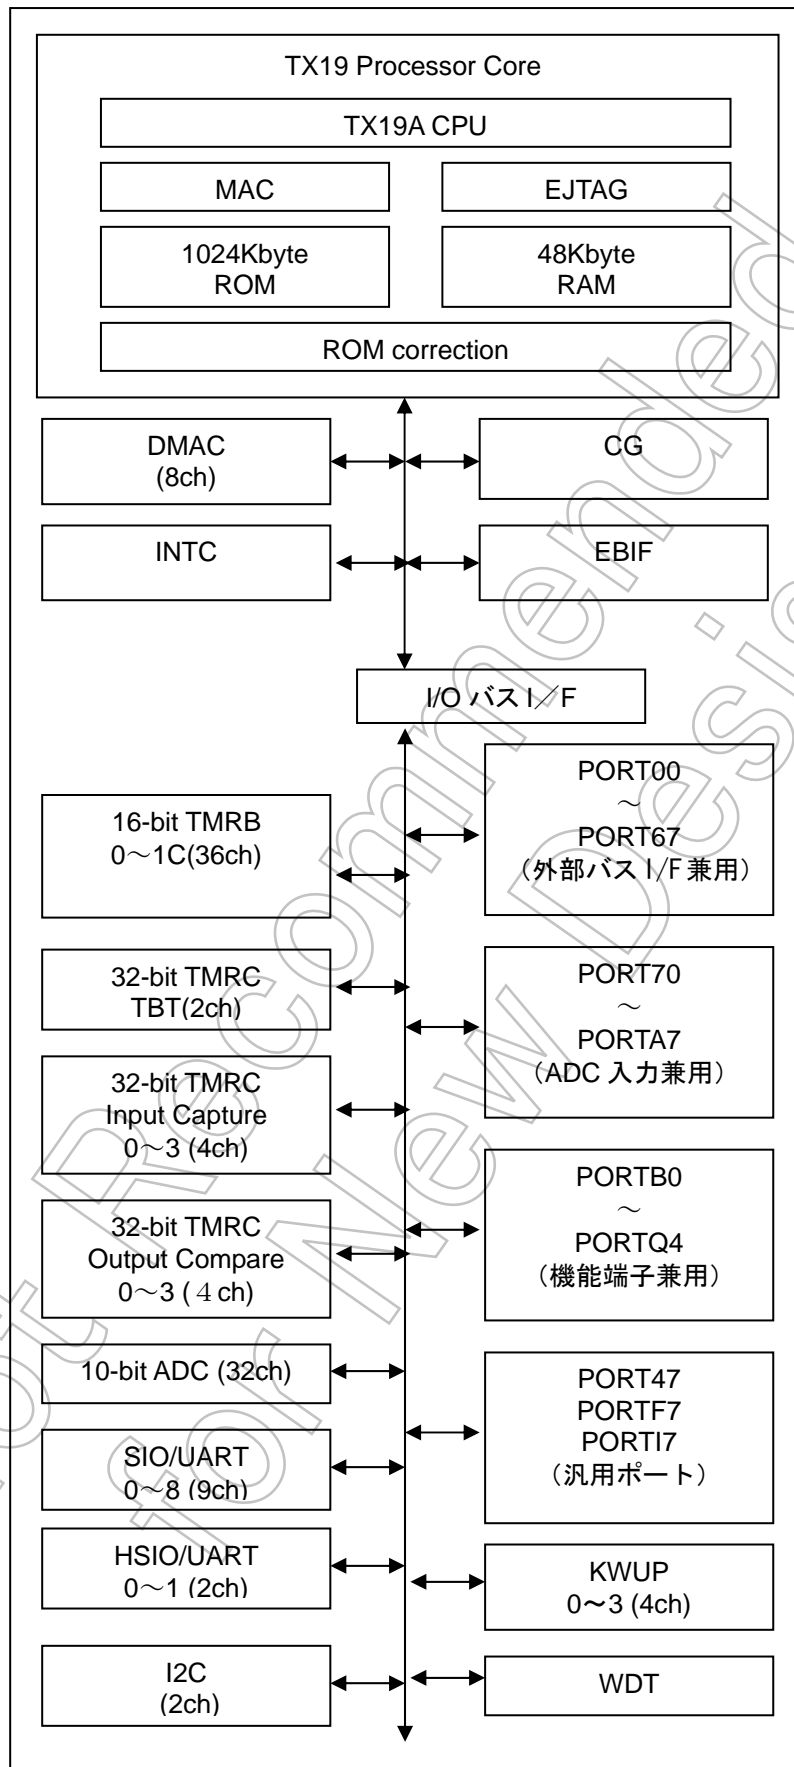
TX19 Processor Core

TX19A CPU

MAC

EJTAG

1024Kbyte ROM

48Kbyte RAM

ROM correction

DMAC (8ch)

CG

INTC

EBIF

I/O バス I／F

16-bit TMRB 0～1C(36ch)

PORT00 ～ PORT67 （外部バス I/F 兼用）

32-bit TMRC TBT(2ch)

PORT70 ～ PORTA7 （ADC 入力兼用）

32-bit TMRC Input Capture 0～3 (4ch)

PORTB0 ～ PORTQ4 （機能端子兼用）

32-bit TMRC Output Compare 0～3 ( 4 ch)

10-bit ADC (32ch)

PORT47 PORTF7 PORTI7 （汎用ポート）

SIO/UART 0～8 (9ch)

HSIO/UART 0～1 (2ch)

KWUP 0～3 (4ch)

I2C (2ch)

WDT